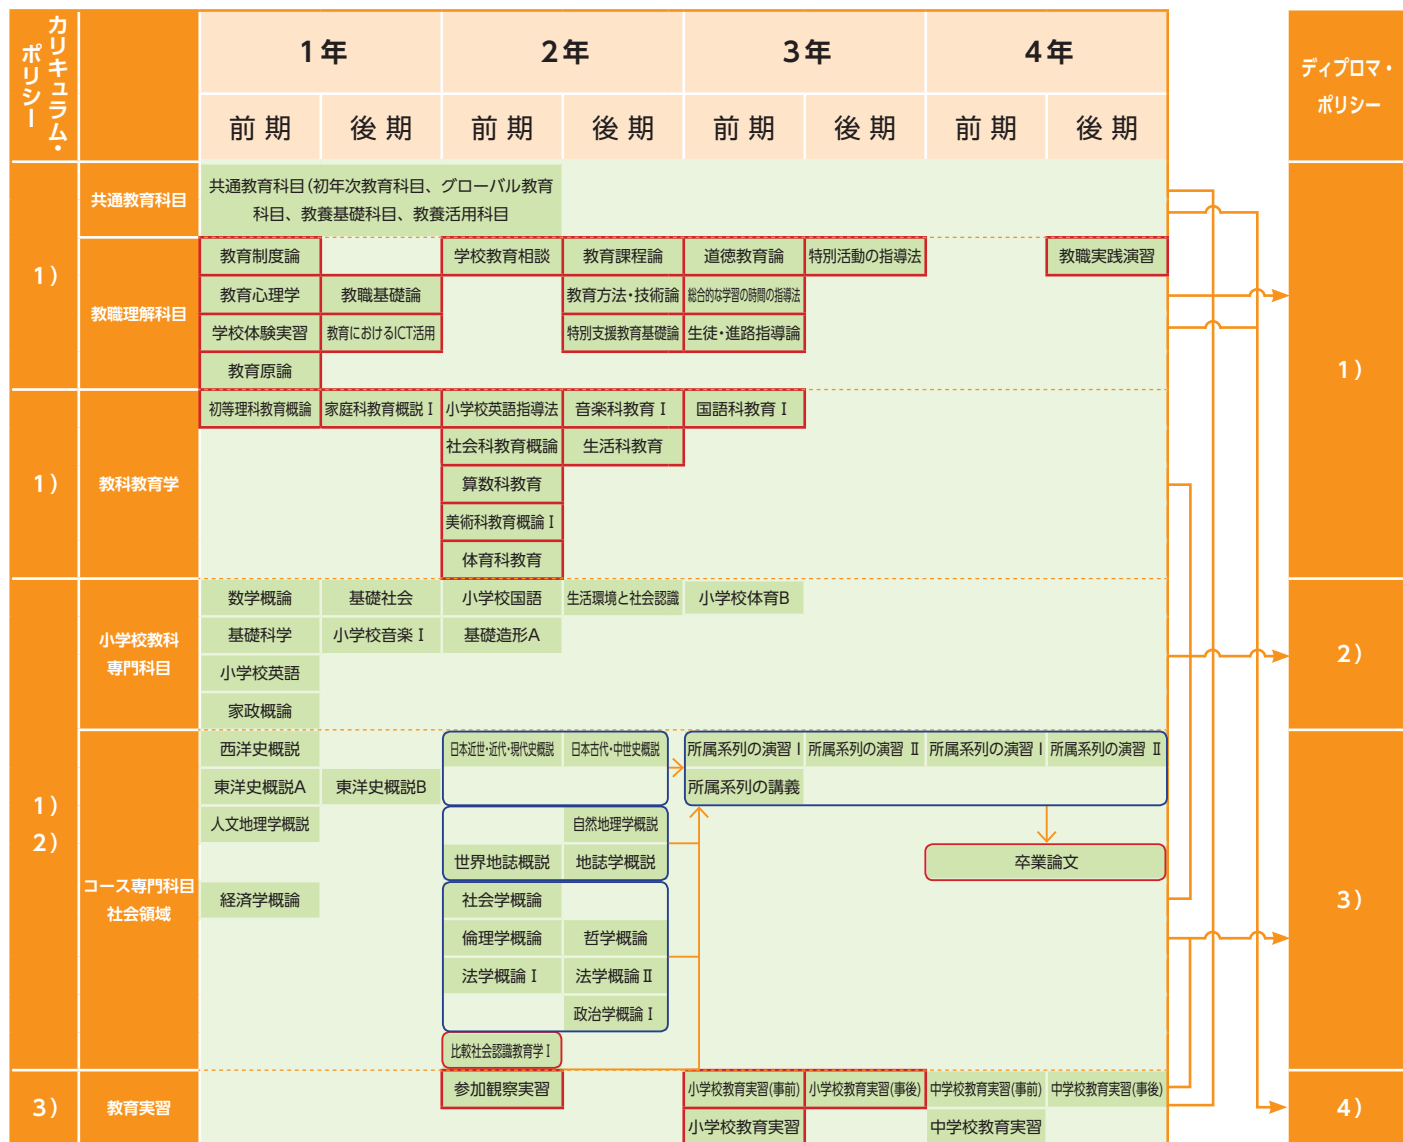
カリキュラム・ポリシー

| | | 1年 前期 | 1年 後期 | 2年 前期 | 2年 後期 | 3年 前期 | 3年 後期 | 4年 前期 | 4年 後期 |
|---|---|---|---|---|---|---|---|---|---|
| 1） | 共通教育科目 | 共通教育科目（初年次教育科目、グローバル教育科目、教養基礎科目、教養活用科目 | | | | | | | |
| | 教職理解科目 | 教育制度論 | | 学校教育相談 | 教育課程論 | 道徳教育論 | 特別活動の指導法 | | 教職実践演習 |
| | | 教育心理学 | 教職基礎論 | | 教育方法・技術論 | 総合的な学習の時間の指導法 | | | |
| | | 学校体験実習 | 教育におけるICT活用 | | 特別支援教育基礎論 | 生徒・進路指導論 | | | |
| | | 教育原論 | | | | | | | |
| 1） | 教科教育学 | 初等理科教育概論 | 家庭科教育概説Ⅰ | 小学校英語指導法 | 音楽科教育Ⅰ | 国語科教育Ⅰ | | | |
| | | | | 社会科教育概論 | 生活科教育 | | | | |
| | | | | 算数科教育 | | | | | |
| | | | | 美術科教育概論Ⅰ | | | | | |
| | | | | 体育科教育 | | | | | |
| 1） 2） | 小学校教科専門科目 | 数学概論 | 基礎社会 | 小学校国語 | 生活環境と社会認識 | 小学校体育B | | | |
| | | 基礎科学 | 小学校音楽Ⅰ | 基礎造形A | | | | | |
| | | 小学校英語 | | | | | | | |
| | | 家政概論 | | | | | | | |
| | コース専門科目 社会領域 | 西洋史概説 | | 日本近世・近代史概説 | 日本古代・中世史概説 | 所属系列の演習Ⅰ | 所属系列の演習Ⅱ | 所属系列の演習Ⅰ | 所属系列の演習Ⅱ |
| | | 東洋史概説A | 東洋史概説B | | | 所属系列の講義 | | | |
| | | 人文地理学概説 | | | 自然地理学概説 | | | | |
| | | | | 世界地誌概説 | 地誌学概説 | | | 卒業論文 | |
| | | 経済学概論 | | 社会学概論 | | | | | |
| | | | | 倫理学概論 | 哲学概論 | | | | |
| | | | | 法学概論Ⅰ | 法学概論Ⅱ | | | | |
| | | | | | 政治学概論Ⅰ | | | | |
| | | | | 比較社会認識教育学Ⅰ | | | | | |
| 3） | 教育実習 | | | 参加観察実習 | | 小学校教育実習（事前） | 小学校教育実習（事後） | 中学校教育実習（事前） | 中学校教育実習（事後） |
| | | | | | | 小学校教育実習 | | 中学校教育実習 | |

ディプロマ・ポリシー
1）
2）
3）
4）